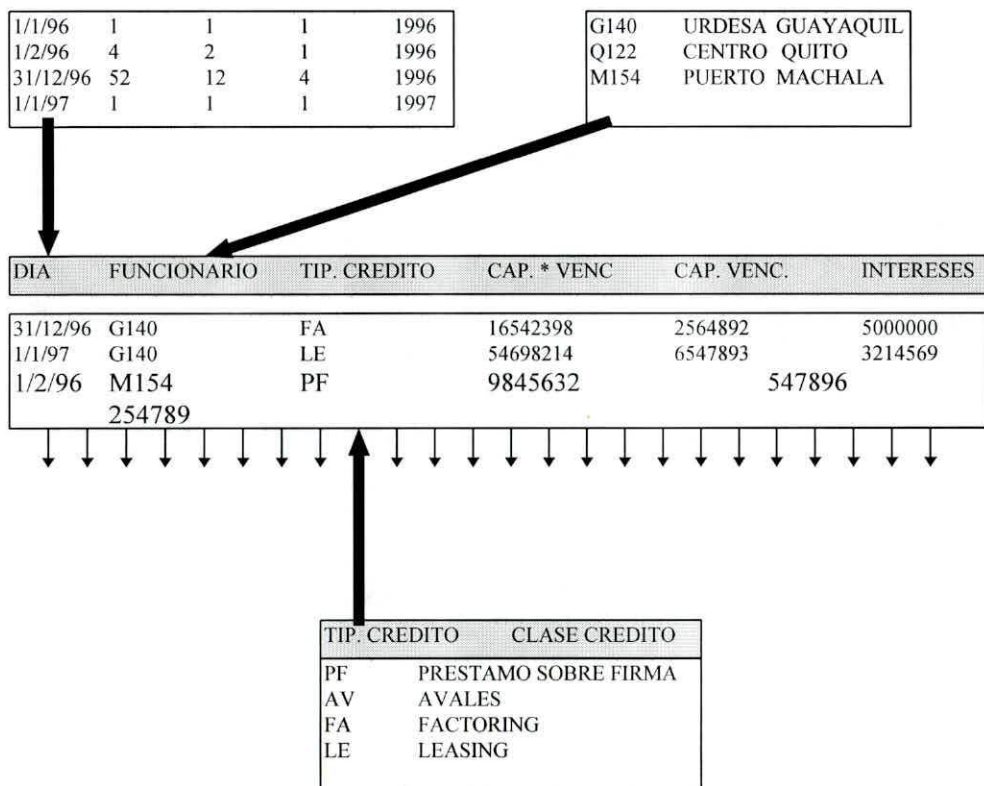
| | | | | |
|---|---|---|---|---|
| 1/1/96 | 1 | 1 | 1 | 1996 |
| 1/2/96 | 4 | 2 | 1 | 1996 |
| 31/12/96 | 52 | 12 | 4 | 1996 |
| 1/1/97 | 1 | 1 | 1 | 1997 |

| | |
|---|---|
| G140 | URDESA GUAYAQUIL |
| Q122 | CENTRO QUITO |
| M154 | PUERTO MACHALA |

| DIA | FUNCIONARIO | TIP. CREDITO | CAP. * VENC | CAP. VENC. | INTERESES |
|---|---|---|---|---|---|
| 31/12/96 | G140 | FA | 16542398 | 2564892 | 5000000 |
| 1/1/97 | G140 | LE | 54698214 | 6547893 | 3214569 |
| 1/2/96 | M154 | PF | 9845632 | 547896 | 254789 |

| TIP. CREDITO | CLASE CREDITO |
|---|---|
| PF | PRESTAMO SOBRE FIRMA |
| AV | AVALES |
| FA | FACTORING |
| LE | LEASING |